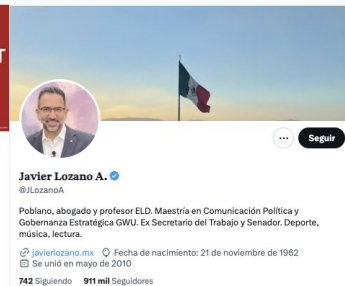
T

Seguir

Javier Lozano A.
@JLozanoA

Poblano, abogado y profesor ELD. Maestría en Comunicación Política y Gobernanza Estratégica GWU. Ex Secretario del Trabajo y Senador. Deporte, música, lectura.

javierlozano.mx Fecha de nacimiento: 21 de noviembre de 1962
Se unió en mayo de 2010

742 Siguiendo 911 mil Seguidores